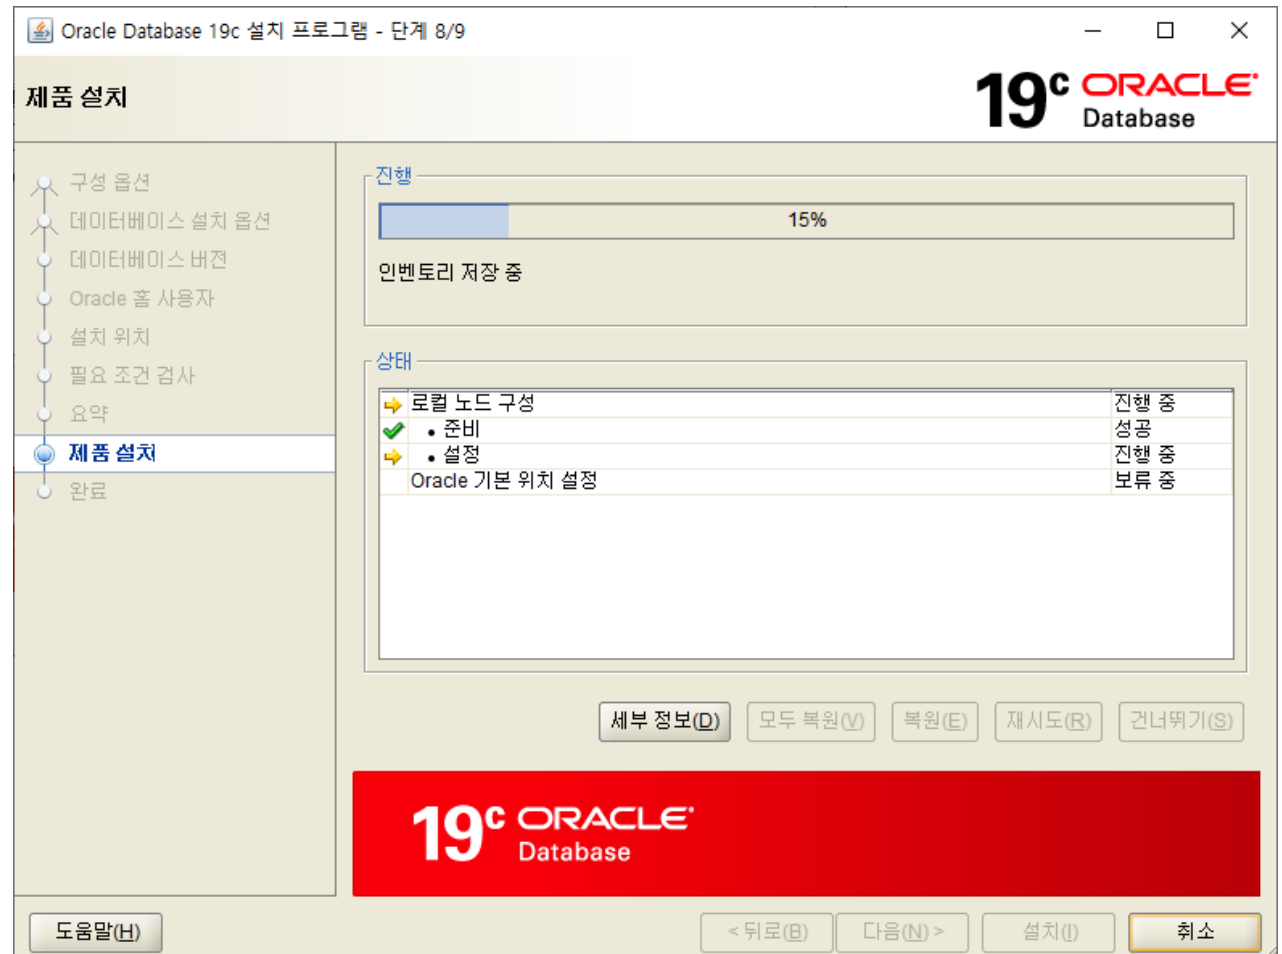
Oracle Database 19c 설치 프로그램 - 단계 8/9

제품 설치

19c ORACLE Database

구성 옵션
데이터베이스 설치 옵션
데이터베이스 버전
Oracle 홈 사용자
설치 위치
필요 조건 검사
요약
제품 설치
완료

진행

15%

인벤토리 저장 중

상태

| | | |
|---|---|---|
| | 로컬 노드 구성 | 진행 중 |
| | • 준비 | 성공 |
| | • 설정 | 진행 중 |
| | Oracle 기본 위치 설정 | 보류 중 |

세부 정보(D) 모두 복원(V) 복원(E) 재시도(R) 건너뛰기(S)

19c ORACLE Database

도움말(H) < 뒤로(B) 다음(N) > 설치(I) 취소